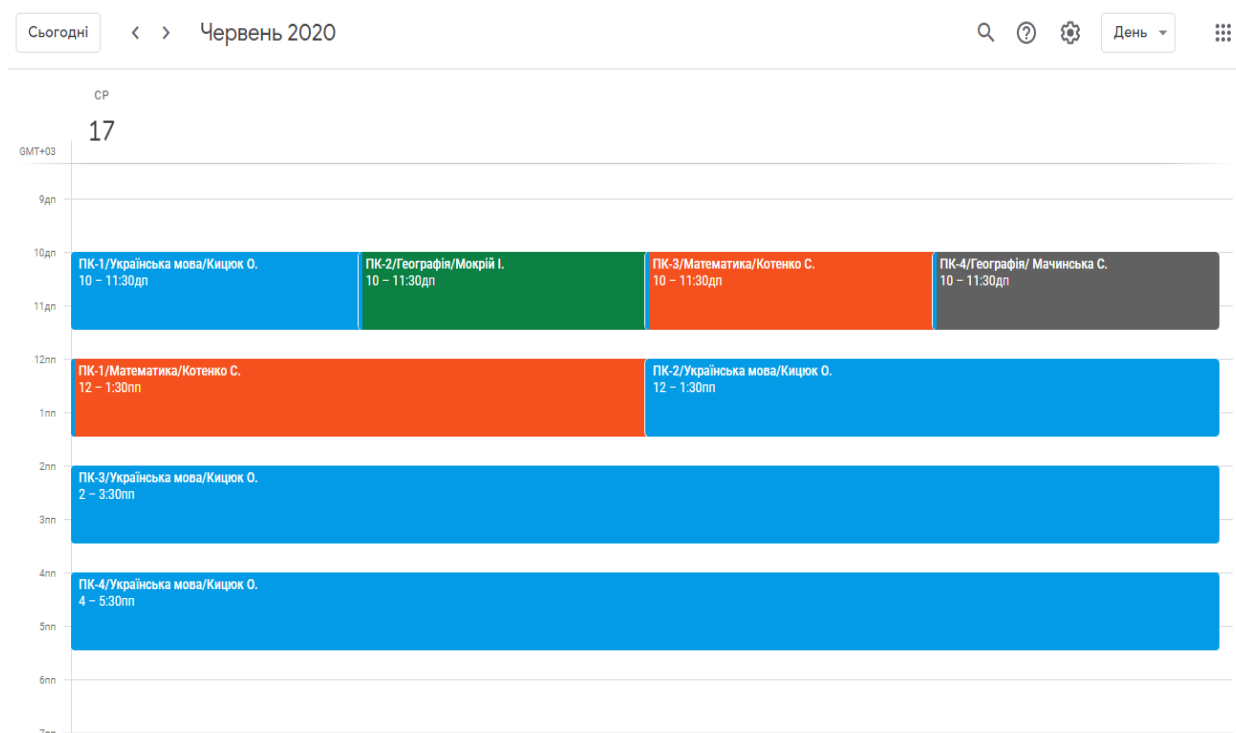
Сьогодні < > Червень 2020

День

СР
17

GMT+03

9дп

10дп
ПК-1/Українська мова/Кицюк О.
10 – 11:30дп
ПК-2/Географія/Мокрій І.
10 – 11:30дп
ПК-3/Математика/Котенко С.
10 – 11:30дп
ПК-4/Географія/ Мачинська С.
10 – 11:30дп

11дп

12пп
ПК-1/Математика/Котенко С.
12 – 1:30пп
ПК-2/Українська мова/Кицюк О.
12 – 1:30пп

1пп

2пп
ПК-3/Українська мова/Кицюк О.
2 – 3:30пп

3пп

4пп
ПК-4/Українська мова/Кицюк О.
4 – 5:30пп

5пп

6пп

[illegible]